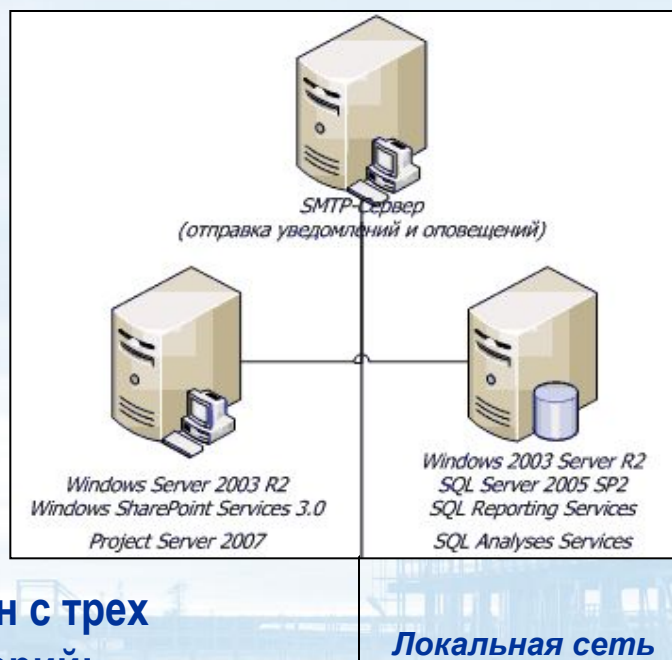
SMTP-Сервер
(отправка уведомлений и оповещений)

Windows Server 2003 R2
Windows SharePoint Services 3.0
Project Server 2007

Windows 2003 Server R2
SQL Server 2005 SP2
SQL Reporting Services
SQL Analyses Services

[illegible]н с трех
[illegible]рий

Локальная сеть